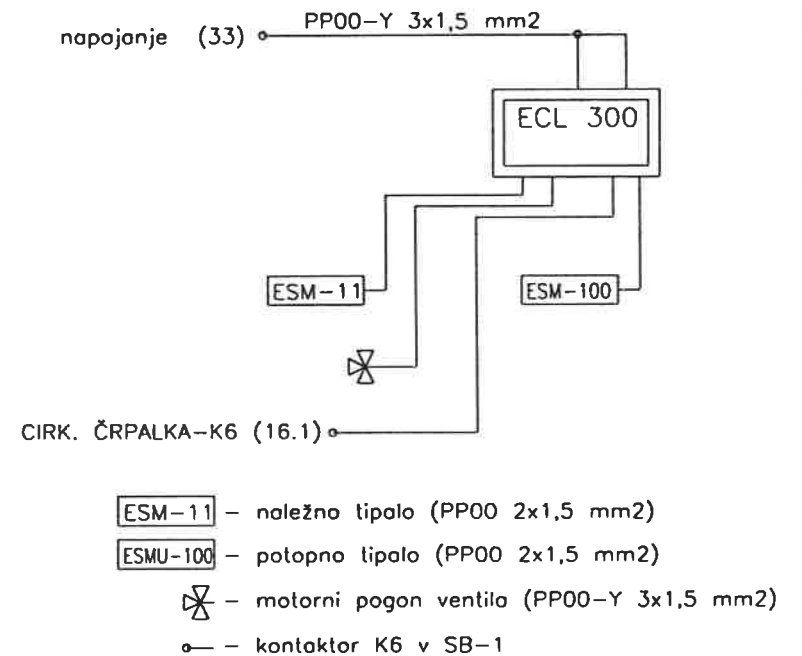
napajanje (33)

PP00-Y 3x1,5 mm2

ECL 300

ESM-11

ESM-100

CIRK. ČRPALKA-K6 (16.1)

ESM-11 – naležno tipalo (PP00 2x1,5 mm2)

ESMU-100 – potopno tipalo (PP00 2x1,5 mm2)

– motorni pogon ventila (PP00-Y 3x1,5 mm2)

– kontaktor K6 v SB-1